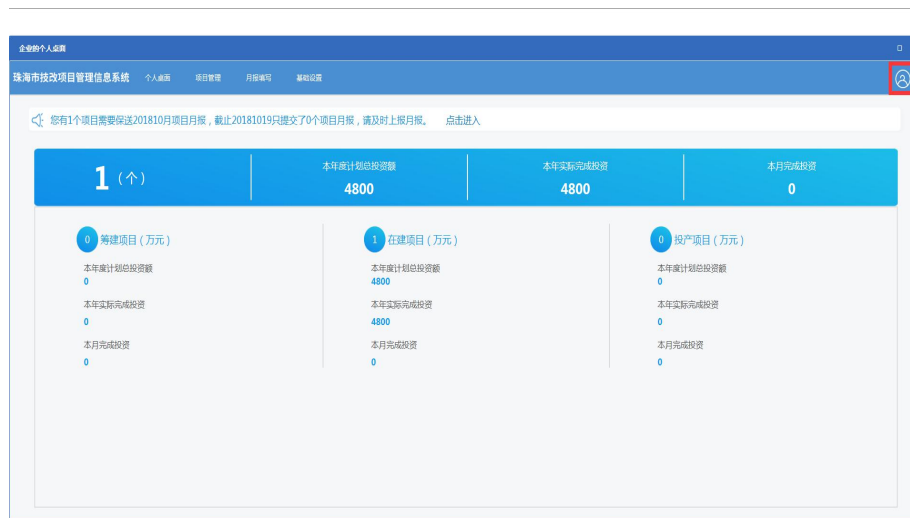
企业的个人桌面

珠海市技改项目管理信息系统 个人桌面 项目管理 月报填写 基础设置

您有1个项目需要保送201810月项目月报，截止20181019只提交了0个项目月报，请及时上报月报。 点击进入

1（个）

本年度计划总投资额
4800

本年实际完成投资
4800

本月完成投资
0

0 筹建项目（万元）
本年度计划总投资额
0
本年实际完成投资
0
本月完成投资
0

1 在建项目（万元）
本年度计划总投资额
4800
本年实际完成投资
4800
本月完成投资
0

0 投产项目（万元）
本年度计划总投资额
0
本年实际完成投资
0
本月完成投资
0